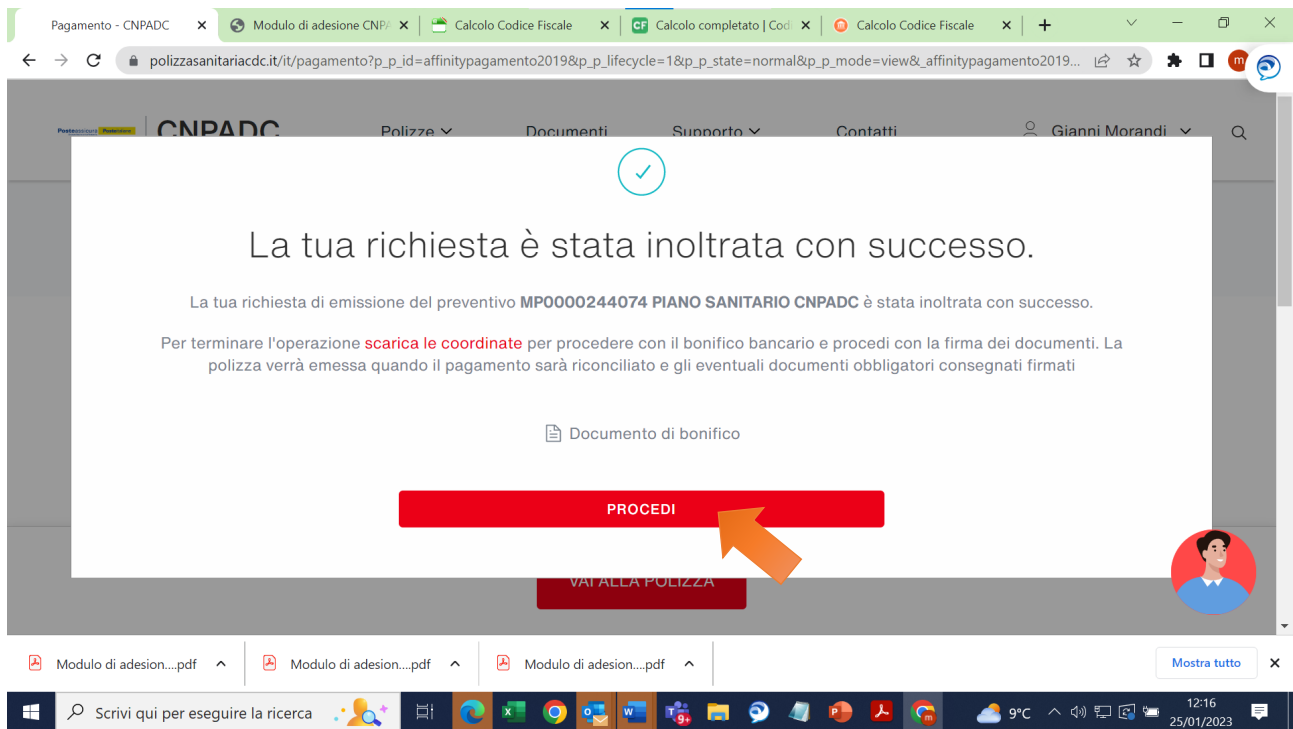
Pagamento - CNPADC | Modulo di adesione CNPA | Calcolo Codice Fiscale | Calcolo completato | Cod | Calcolo Codice Fiscale

polizzasanitariacdc.it/it/pagamento?p_p_id=affinitypagamento2019&p_p_lifecycle=1&p_p_state=normal&p_p_mode=view&_affinitypagamento2019...

CNPADC Polizze Documenti Supporto Contatti Gianni Morandi

La tua richiesta è stata inoltrata con successo.

La tua richiesta di emissione del preventivo MP0000244074 PIANO SANITARIO CNPADC è stata inoltrata con successo.

Per terminare l'operazione scarica le coordinate per procedere con il bonifico bancario e procedi con la firma dei documenti. La polizza verrà emessa quando il pagamento sarà riconciliato e gli eventuali documenti obbligatori consegnati firmati

Documento di bonifico

PROCEDI

VAI ALLA POLIZZA

Modulo di adesion....pdf
Modulo di adesion....pdf
Modulo di adesion....pdf
Mostra tutto

Scrivi qui per eseguire la ricerca
9°C
12:16
25/01/2023